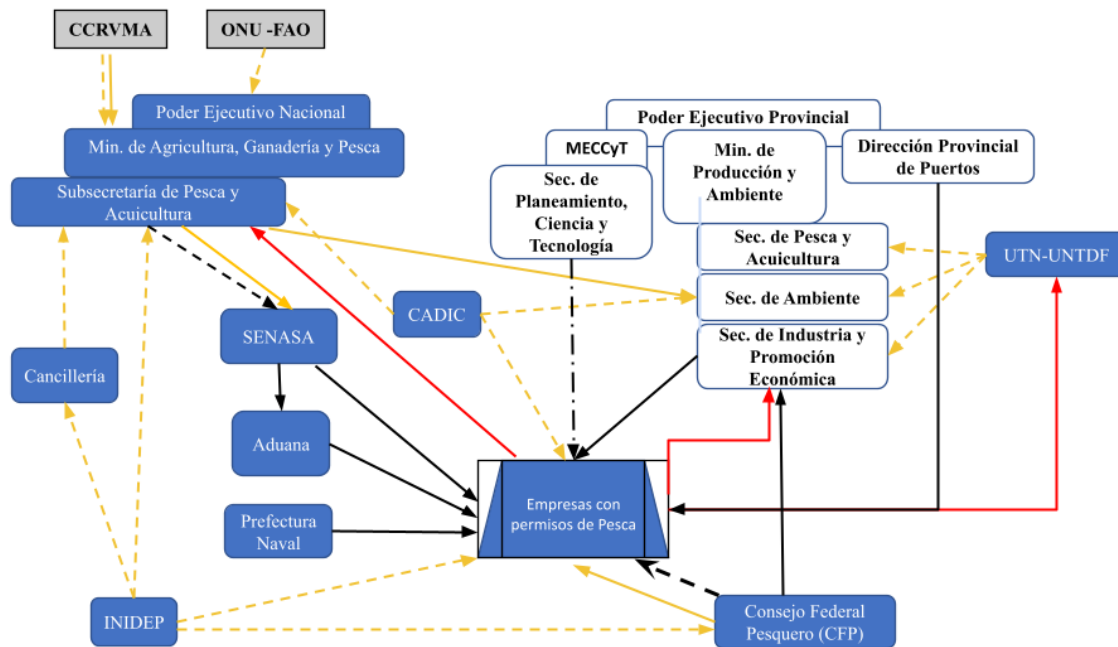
CCRVMA

ONU -FAO

Poder Ejecutivo Nacional

Min. de Agricultura, Ganadería y Pesca

Subsecretaría de Pesca y Acuicultura

Poder Ejecutivo Provincial

MECCyT

Min. de Producción y Ambiente

Dirección Provincial de Puertos

Sec. de Planeamiento, Ciencia y Tecnología

Sec. de Pesca y Acuicultura

Sec. de Ambiente

Sec. de Industria y Promoción Económica

UTN-UNTDF

CADIC

SENASA

Cancillería

Aduana

Prefectura Naval

Empresas con permisos de Pesca

INIDEP

Consejo Federal Pesquero (CFP)